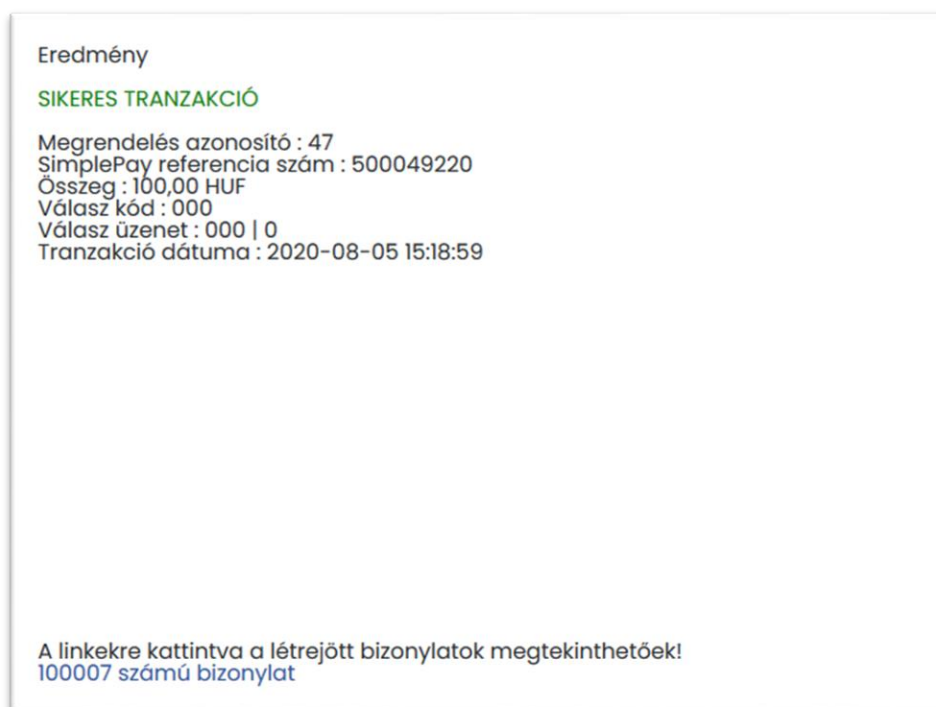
Eredmény

SIKERES TRANZAKCIÓ

Megrendelés azonosító : 47
SimplePay referencia szám : 500049220
Összeg : 100,00 HUF
Válasz kód : 000
Válasz üzenet : 000 | 0
Tranzakció dátuma : 2020-08-05 15:18:59

A linkekre kattintva a létrejött bizonylatok megtekinthetőek!
100007 számú bizonylat